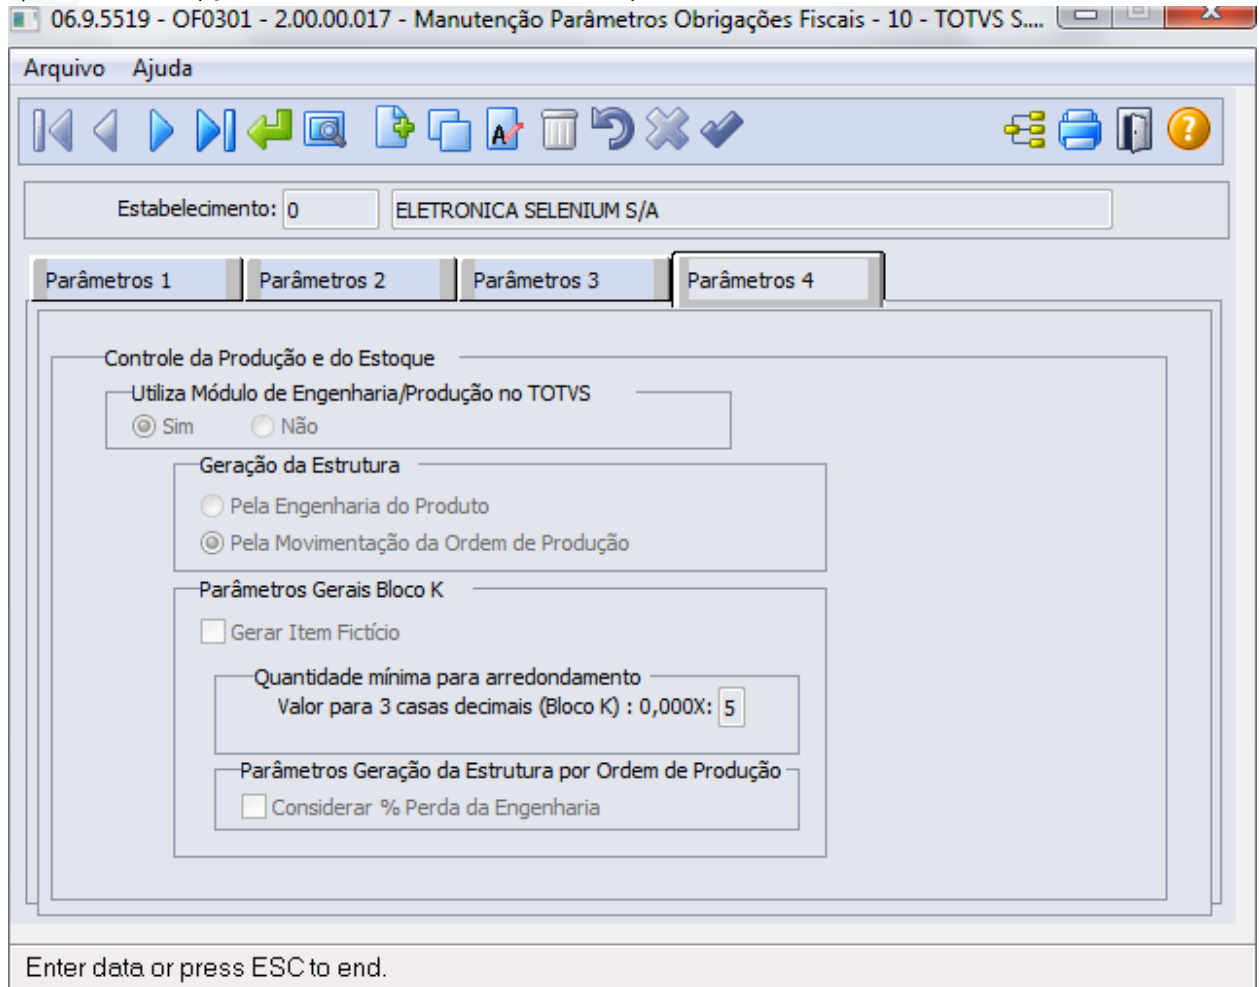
06.9.5519 - OF0301 - 2.00.00.017 - Manutenção Parâmetros Obrigações Fiscais - 10 - TOTVS S....

Arquivo Ajuda

Estabelecimento: 0 ELETRONICA SELENIUM S/A

Parâmetros 1 Parâmetros 2 Parâmetros 3 Parâmetros 4

Controle da Produção e do Estoque

Utiliza Módulo de Engenharia/Produção no TOTVS

Sim Não

Geração da Estrutura

Pela Engenharia do Produto

Pela Movimentação da Ordem de Produção

Parâmetros Gerais Bloco K

Gerar Item Fictício

Quantidade mínima para arredondamento

Valor para 3 casas decimais (Bloco K) : 0,000X: 5

Parâmetros Geração da Estrutura por Ordem de Produção

Considerar % Perda da Engenharia

Enter data or press ESC to end.